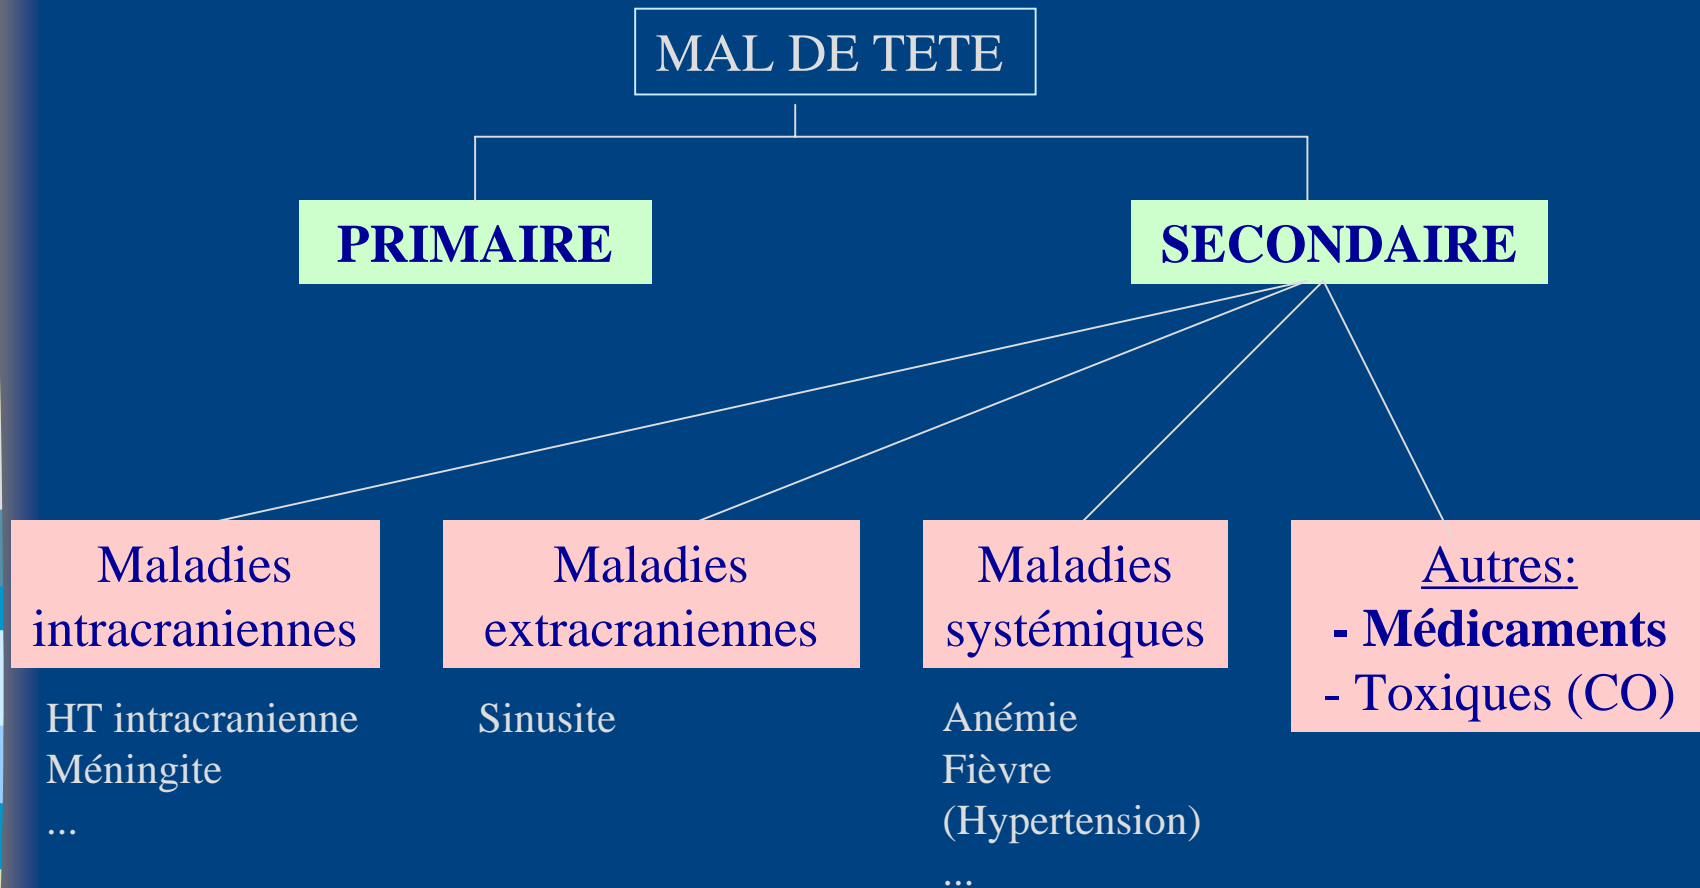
MAL DE TETE

PRIMAIRE

SECONDAIRE

Maladies intracraniennes

HT intracranienne
Méningite
...

Maladies extracraniennes

Sinusite

Maladies systémiques

Anémie
Fièvre
(Hypertension)
...

Autres:
- Médicaments
- Toxiques (CO)